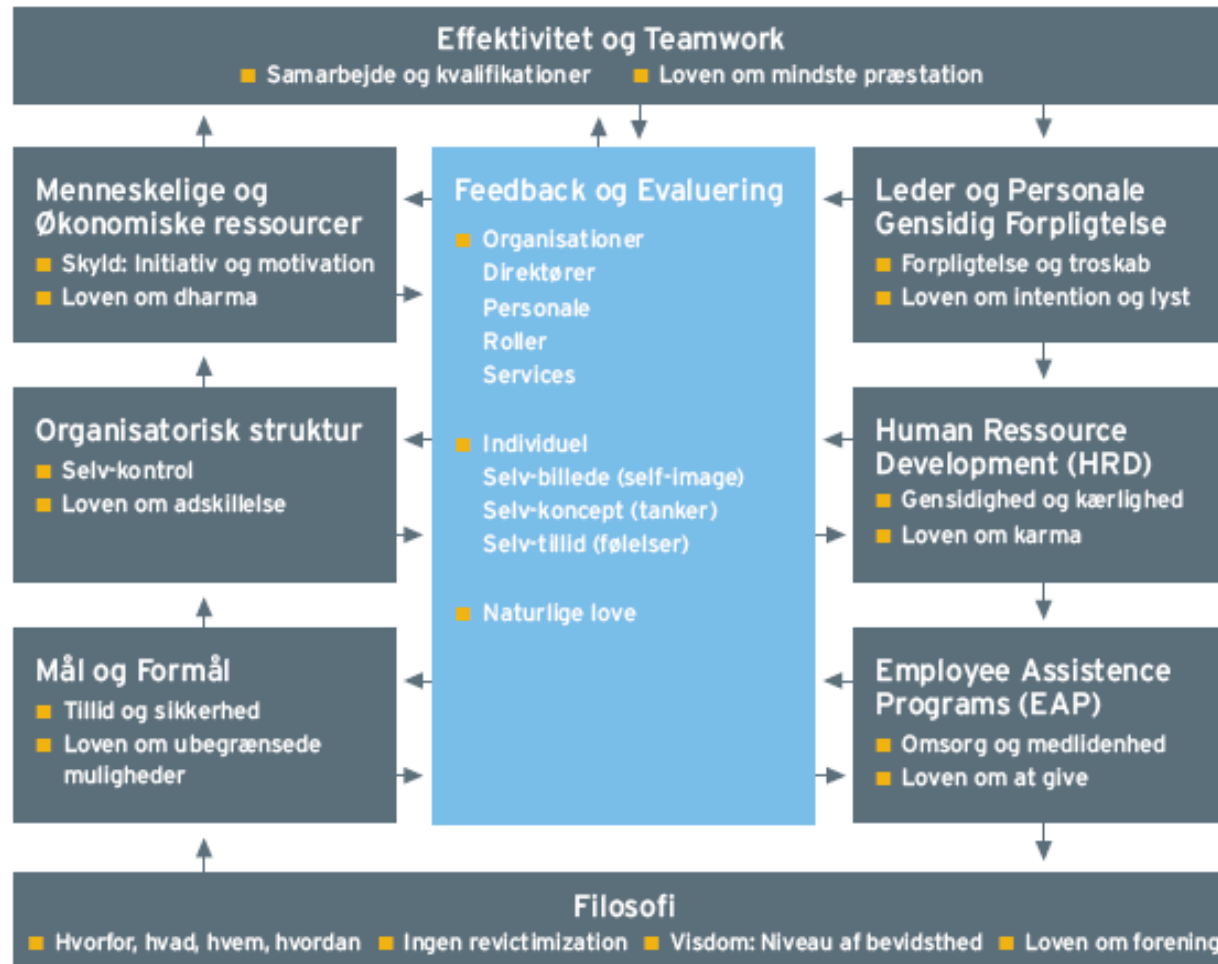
Effektivitet og Teamwork
Samarbejde og kvalifikationer
Loven om mindste præstation

Menneskelige og Økonomiske ressourcer
Skyld: Initiativ og motivation
Loven om dharma

Feedback og Evaluering
Organisationer
Direktører
Personale
Roller
Services

Individuel
Selv-billede (self-image)
Selv-koncept (tanker)
Selv-tillid (følelser)

Naturlige love

Leder og Personale Gensidig Forpligtelse
Forpligtelse og troskab
Loven om intention og lyst

Organisatorisk struktur
Selv-kontrol
Loven om adskillelse

Human Ressource Development (HRD)
Gensidighed og kærlighed
Loven om karma

Mål og Formål
Tillid og sikkerhed
Loven om ubegrænsede muligheder

Employee Assistence Programs (EAP)
Omsorg og medlidenhed
Loven om at give

Filosofi
Hvorfor, hvad, hvem, hvordan
Ingen revictimization
Visdom: Niveau af bevidsthed
Loven om forening